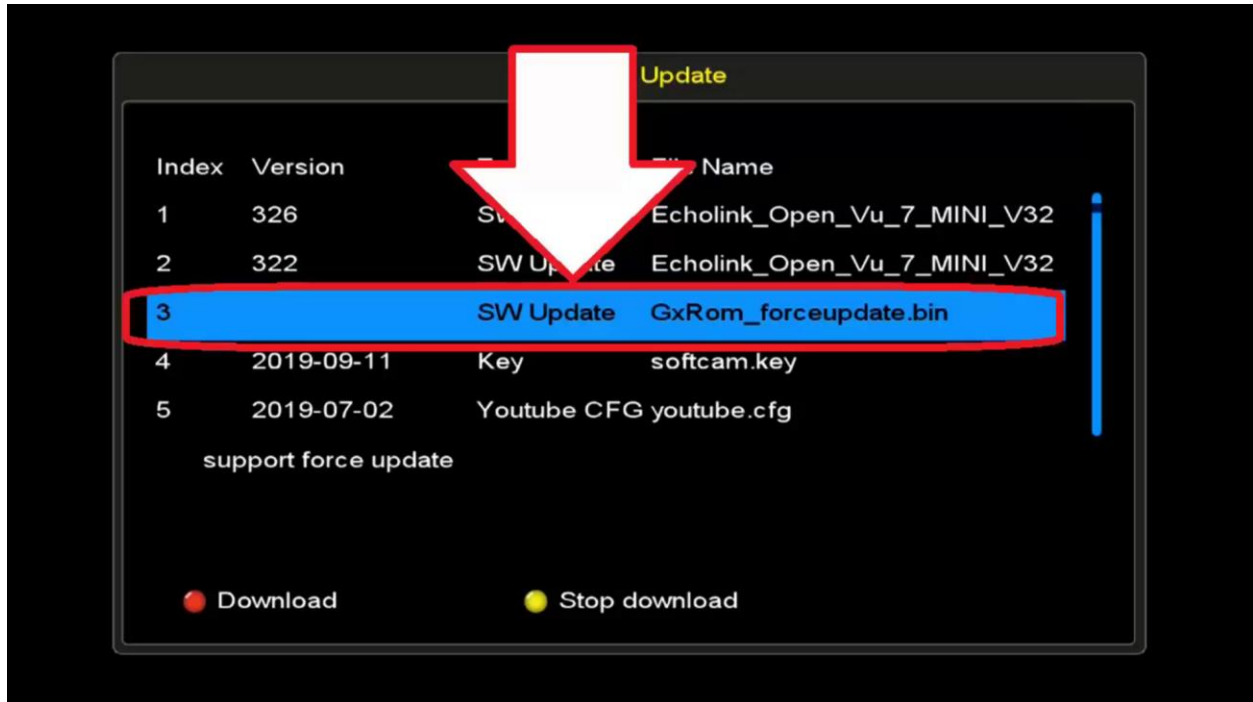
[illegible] Update

| Index | Version | T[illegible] | F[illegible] Name |
|---|---|---|---|
| 1 | 326 | SW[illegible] | Echolink_Open_Vu_7_MINI_V32 |
| 2 | 322 | SW Up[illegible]te | Echolink_Open_Vu_7_MINI_V32 |
| 3 | | SW Update | GxRom_forceupdate.bin |
| 4 | 2019-09-11 | Key | softcam.key |
| 5 | 2019-07-02 | Youtube CFG | youtube.cfg |

support force update

Download

Stop download